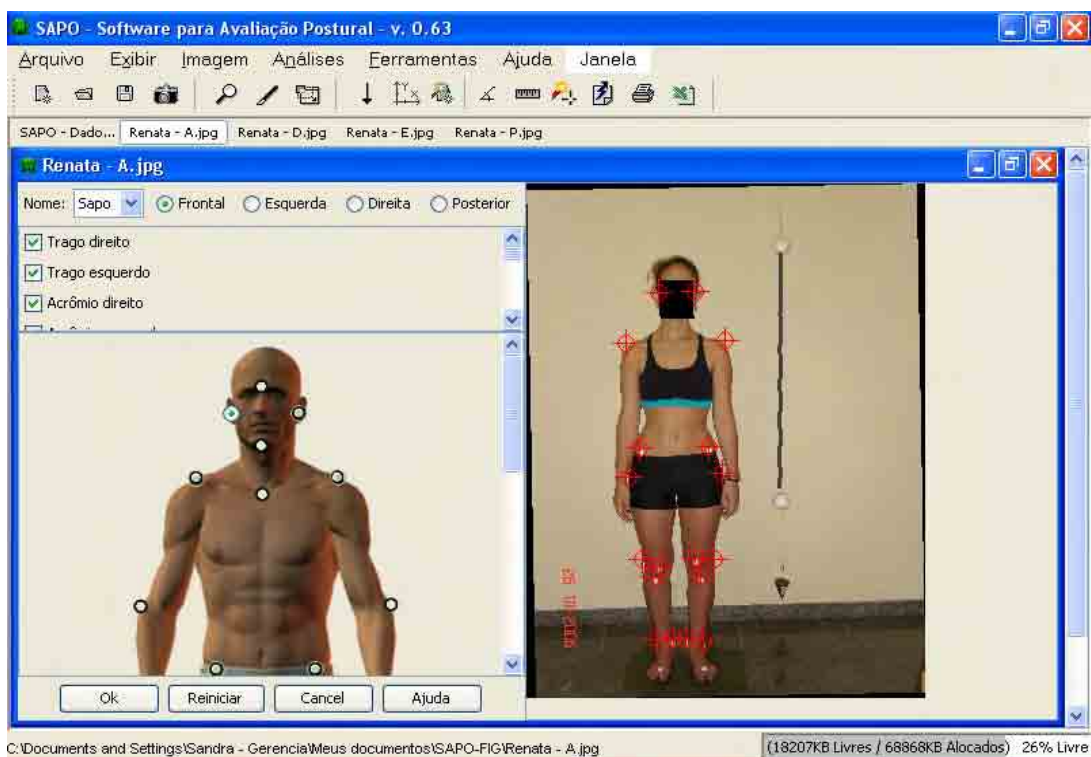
SAPO - Software para Avaliação Postural - v. 0.63

Arquivo Exibir Imagem Análises Ferramentas Ajuda Janela

SAPO - Dado... Renata - A.jpg Renata - D.jpg Renata - E.jpg Renata - P.jpg

Renata - A.jpg

Nome: Sapo Frontal Esquerda Direita Posterior

Trago direito
Trago esquerdo
Acrômio direito

Ok Reiniciar Cancel Ajuda

C:\Documents and Settings\Sandra - Gerencia\Meus documentos\SAPO-FIG\Renata - A.jpg (18207KB Livres / 68868KB Alocados) 26% Livre